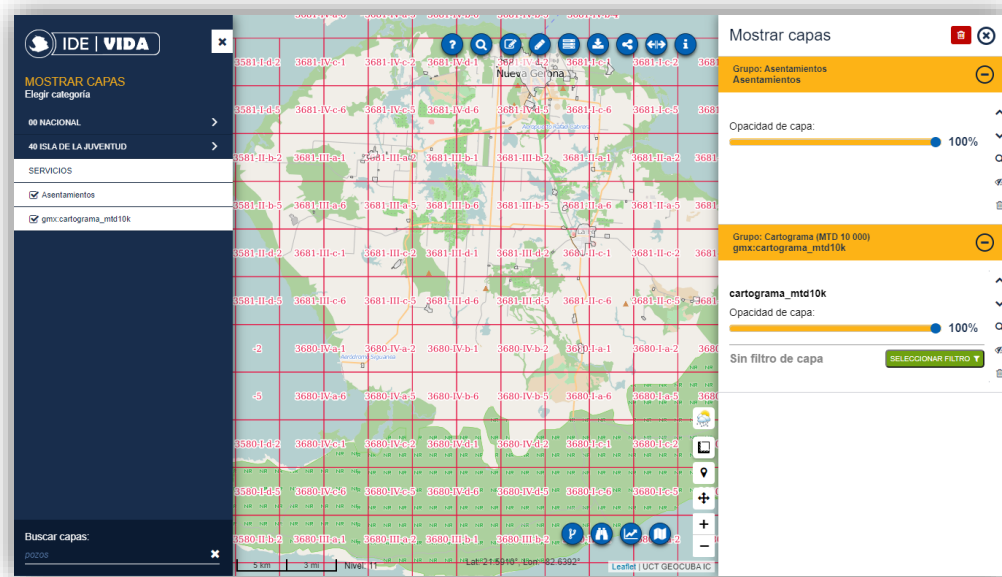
IDE | VIDA

MOSTRAR CAPAS
Elegir categoría

00 NACIONAL

40 ISLA DE LA JUVENTUD

SERVICIOS

Asentamientos

gmx:cartograma_mtd10k

Buscar capas:
pozos

3681-I-d-2 3681-IV-c-1 3681-IV-c-2 3681-IV-d-1 3681-IV-d-2 3681-I-c-1 3681-I-c-2
Nueva Gerona
3681-I-d-5 3681-IV-c-6 3681-IV-c-5 3681-IV-d-6 3681-IV-d-5 3681-I-c-6 3681-I-c-5
3681-II-b-2 3681-III-a-1 3681-III-a-2 3681-III-b-1 3681-III-b-2 3681-II-a-1 3681-II-a-2
3681-II-b-5 3681-III-a-6 3681-III-a-5 3681-III-b-6 3681-III-b-5 3681-II-a-6 3681-II-a-5
3681-II-d-2 3681-III-c-1 3681-III-c-2 3681-III-d-1 3681-III-d-2 3681-II-c-1 3681-II-c-2
3681-II-d-5 3681-III-c-6 3681-III-c-5 3681-III-d-6 3681-III-d-5 3681-II-c-6 3681-II-c-5
-2 3680-IV-a-1 3680-IV-a-2 3680-IV-b-1 3680-IV-b-2 3680-I-a-1 3680-I-a-2
-5 3680-IV-a-6 3680-IV-a-5 3680-IV-b-6 3680-IV-b-5 3680-I-a-6 3680-I-a-5
3580-I-d-2 3680-IV-c-1 3680-IV-c-2 3680-IV-d-1 3680-IV-d-2 3680-I-c-1 3680-I-c-2
3580-I-d-5 3680-IV-c-6 3680-IV-c-5 3680-IV-d-6 3680-IV-d-5 3680-I-c-6 3680-I-c-5
3580-II-b-2 3580-III-a-1 3580-III-a-2 3580-III-b-1 3580-III-b-2

5 km
3 mi
Nivel: 11
Lat: 21.5910° Lon: -82.6392°
Leaflet | UCT GEOCUBA IC

Mostrar capas

Grupo: Asentamientos
Asentamientos

Opacidad de capa:
100%

Grupo: Cartograma (MTD 10 000)
gmx:cartograma_mtd10k

cartograma_mtd10k
Opacidad de capa:
100%

Sin filtro de capa
SELECCIONAR FILTRO